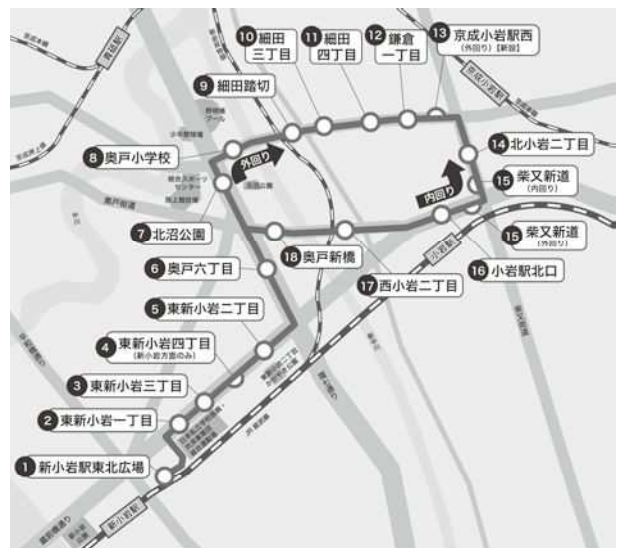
10 細田三丁目
11 細田四丁目
12 鎌倉一丁目
13 京成小岩駅西 (外回り)【新設】
9 細田踏切
8 奥戸小学校
外回り
14 北小岩二丁目
内回り
15 柴又新道 (内回り)
7 北沼公園
15 柴又新道 (外回り)
18 奥戸新橋
6 奥戸六丁目
16 小岩駅北口
17 西小岩二丁目
5 東新小岩二丁目
4 東新小岩四丁目 (新小岩方面のみ)
3 東新小岩三丁目
2 東新小岩一丁目
1 新小岩駅東北広場
京成小岩駅
小岩駅
新小岩駅
JR総武線
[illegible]